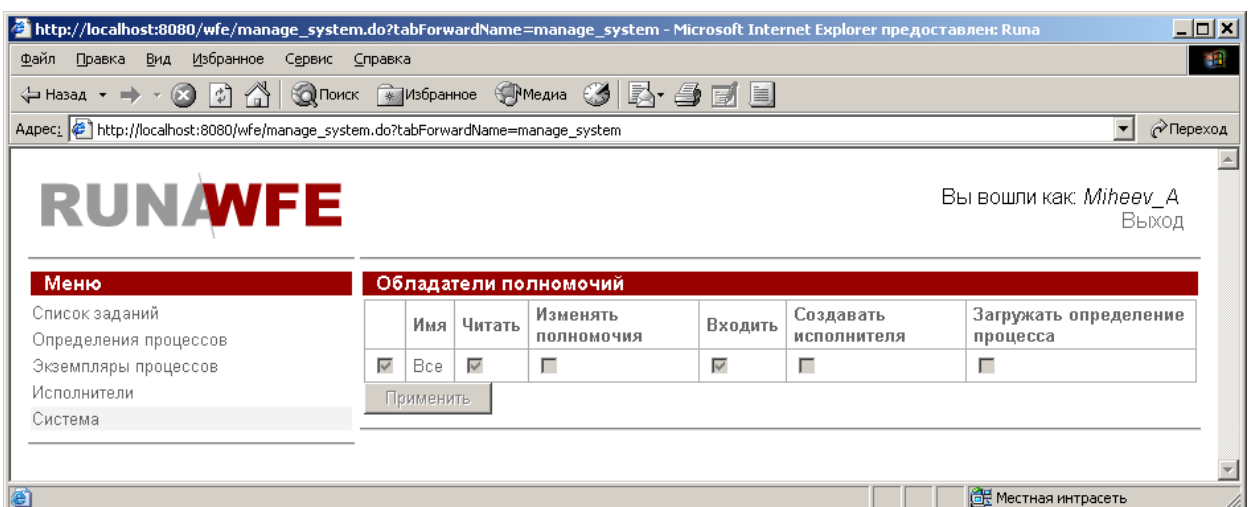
http://localhost:8080/wfe/manage_system.do?tabForwardName=manage_system - Microsoft Internet Explorer предоставлен: Runa

Файл Правка Вид Избранное Сервис Справка

Назад Поиск Избранное Медиа

Адрес: http://localhost:8080/wfe/manage_system.do?tabForwardName=manage_system Переход

RUNAWFE

Вы вошли как: Miheev_A
Выход

Меню
Список заданий
Определения процессов
Экземпляры процессов
Исполнители
Система

Обладатели полномочий

| | Имя | Читать | Изменять полномочия | Входить | Создавать исполнителя | Загружать определение процесса |
|---|---|---|---|---|---|---|
| ☑ | Все | ☑ | ☐ | ☑ | ☐ | ☐ |

Применить

Местная интрасеть